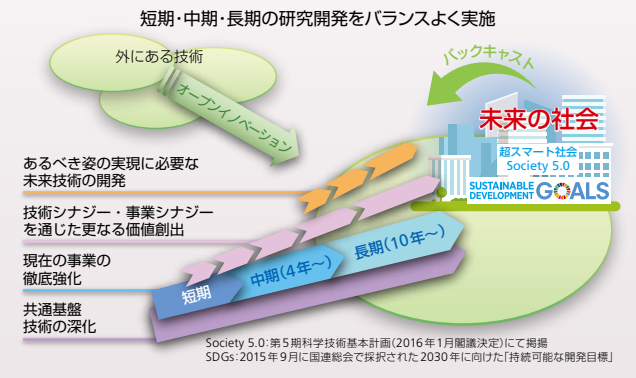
短期・中期・長期の研究開発をバランスよく実施

外にある技術

オープンイノベーション

バックキャスト

未来の社会

超スマート社会
Society 5.0

SUSTAINABLE DEVELOPMENT GOALS

あるべき姿の実現に必要な未来技術の開発

技術シナジー・事業シナジーを通じた更なる価値創出

現在の事業の徹底強化

共通基盤技術の深化

短期

中期（4年〜）

長期（10年〜）

Society 5.0：第5期科学技術基本計画（2016年1月閣議決定）にて掲揚
SDGs：2015年9月に国連総会で採択された2030年に向けた「持続可能な開発目標」